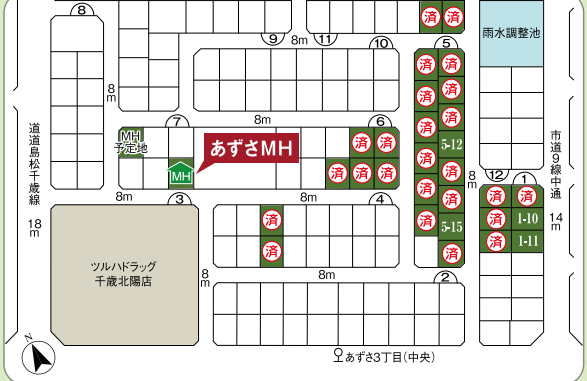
8
済
済
9
8m
11
10
雨水調整池
5
済
済
済
済
8m
済
済
道道島松千歳線
7
8m
6
済
済
5-12
市道9線中通
MH予定地
あずさMH
済
済
MH
済
済
済
済
8m
済
8m
12
1
3
4
済
済
済
済
5-15
1-10
18m
済
済
1-11
14m
済
済
ツルハドラッグ千歳北陽店
8m
8m
2
N
あずさ3丁目(中央)